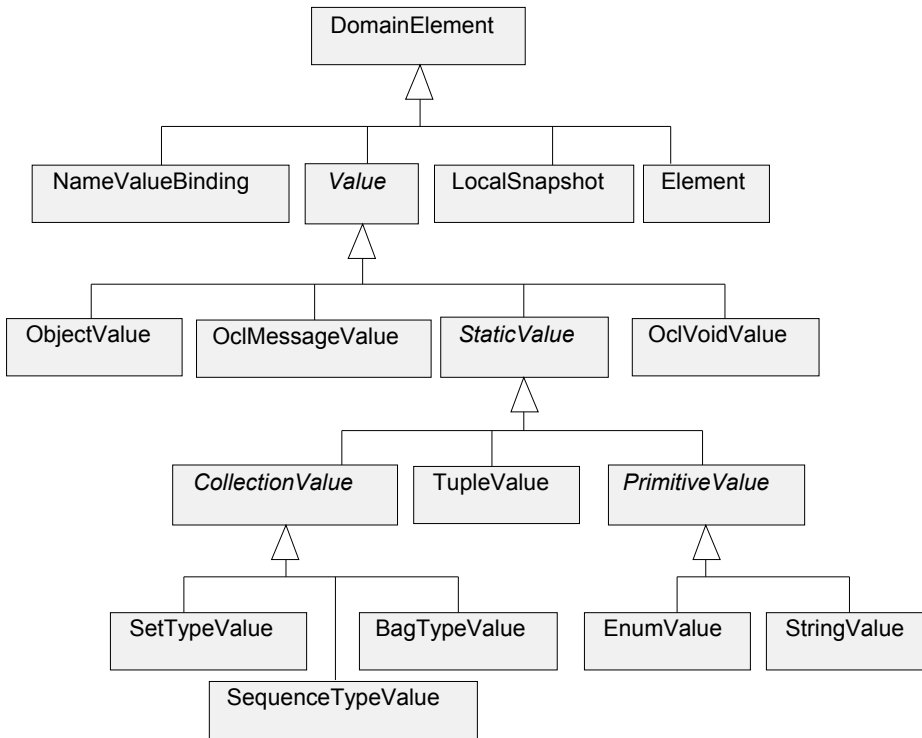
DomainElement

NameValueBinding

Value

LocalSnapshot

Element

ObjectValue

OclMessageValue

StaticValue

OclVoidValue

CollectionValue

TupleValue

PrimitiveValue

SetTypeValue

BagTypeValue

EnumValue

StringValue

SequenceTypeValue